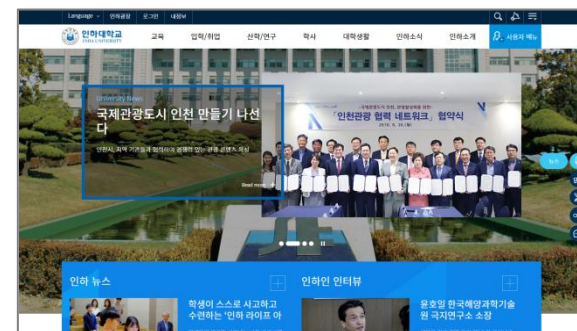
Language 인하광장 로그인 대학원

인하대학교 INHA UNIVERSITY 교육 입학/취업 산학/연구 학사 대학생활 인하소식 인하소개 사용자 메뉴

University News
국제관광도시 인천 만들기 나선다

인천시, 지역 기관들과 협력하여 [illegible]

Read more

「인천관광 협력 네트워크」 협약식

인하 뉴스
학생이 스스로 사고하고 수련하는 '인하 라이프 아

인하인 인터뷰
윤호일 한국해양과학기술원 극지연구소 소장